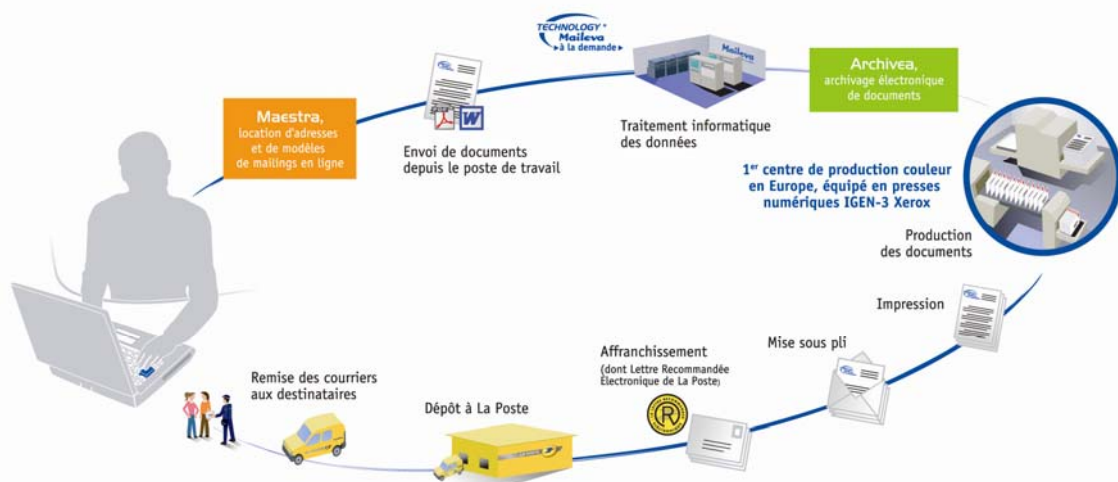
TECHNOLOGY Maileva à la demande

Maestra, location d'adresses et de modèles de mailings en ligne

Envoi de documents depuis le poste de travail

Traitement informatique des données

Maileva

Archivea, archivage électronique de documents

1$^{er}$ centre de production couleur en Europe, équipé en presses numériques IGEN-3 Xerox

Production des documents

Impression

Mise sous pli

Affranchissement (dont Lettre Recommandée Électronique de La Poste)

Dépôt à La Poste

Remise des courriers aux destinataires